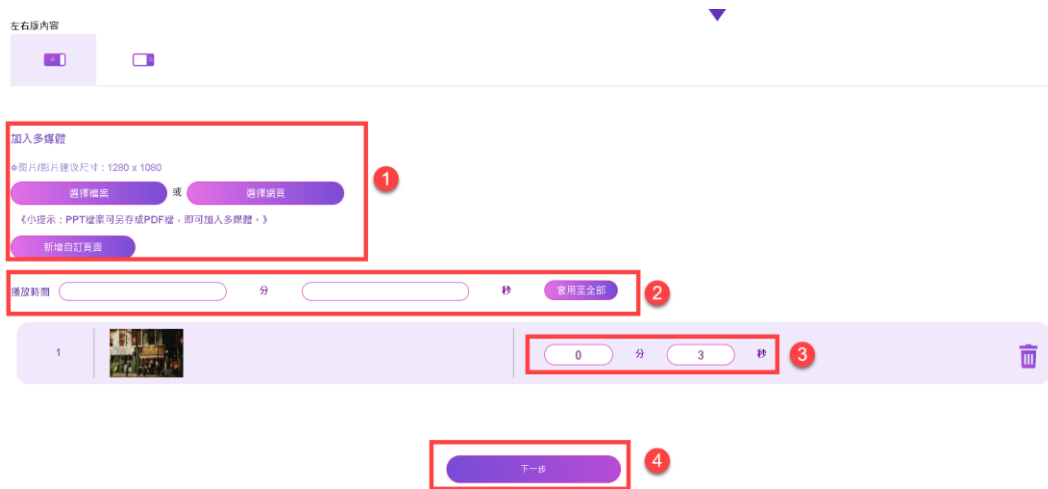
左右版內容

A

B

加入多媒體

❖圖片/影片建议尺寸：1280 x 1080

選擇檔案 或 選擇網頁

《小提示：PPT檔案可另存成PDF檔，即可加入多媒體。》

新增自訂頁面

1

播放時間 分 秒 套用至全部

2

1

0 分 3 秒

3

下一步

4